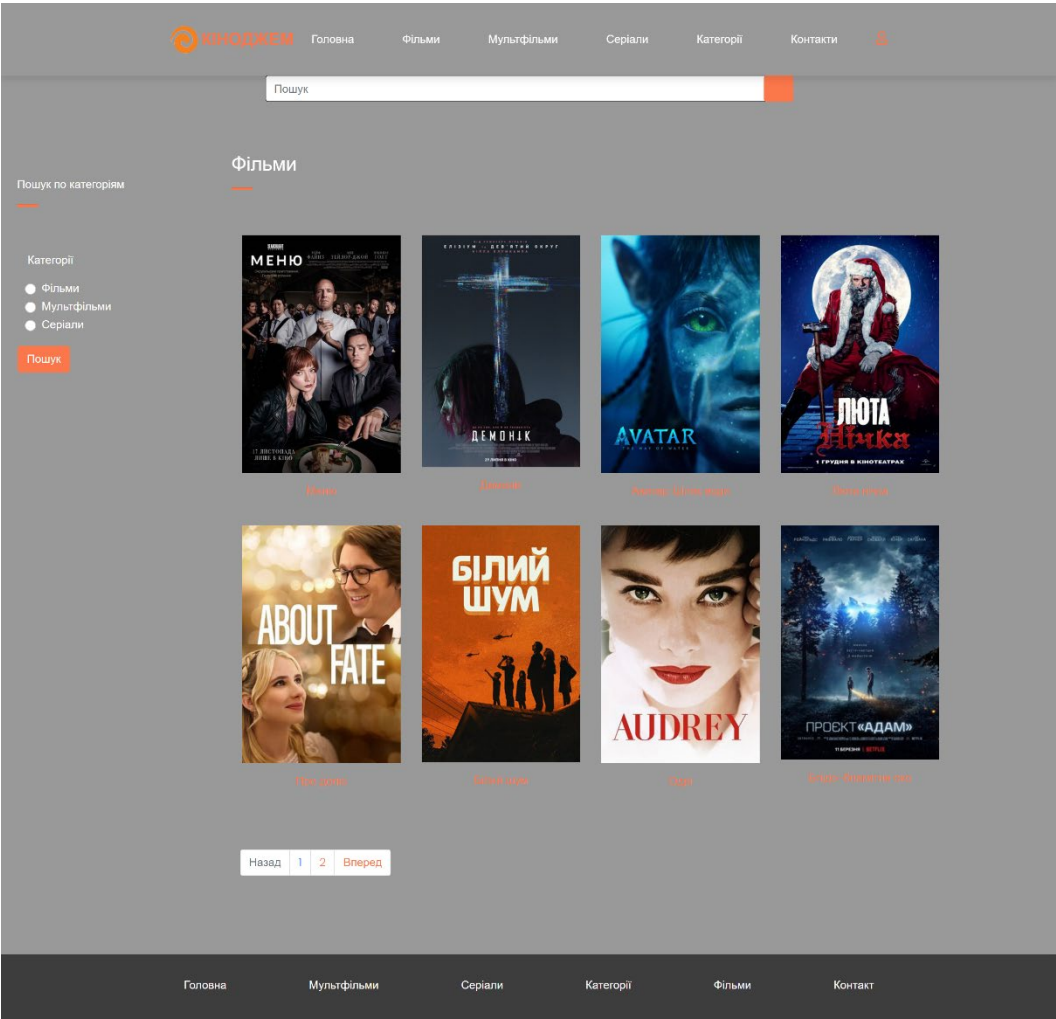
КІНОДЖЕМ Головна Фільми Мультфільми Серіали Категорії Контакти

Пошук

Фільми

Пошук по категоріям

Категорії
Фільми
Мультфільми
Серіали
Пошук

МЕНЮ
17 ЛИСТОПАДА ЛИШЕ В КІНО

ДЕМОНІК

AVATAR
THE WAY OF WATER

ЛЮТА НІЧКА
1 ГРУДНЯ В КІНОТЕАТРАХ

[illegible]

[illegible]

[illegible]

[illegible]

ABOUT FATE

БІЛИЙ ШУМ

AUDREY

ПРОЄКТ «АДАМ»
11 БЕРЕЗНЯ | NETFLIX

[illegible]

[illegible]

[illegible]

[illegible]

Назад 1 2 Вперед

Головна Мультфільми Серіали Категорії Фільми Контакт